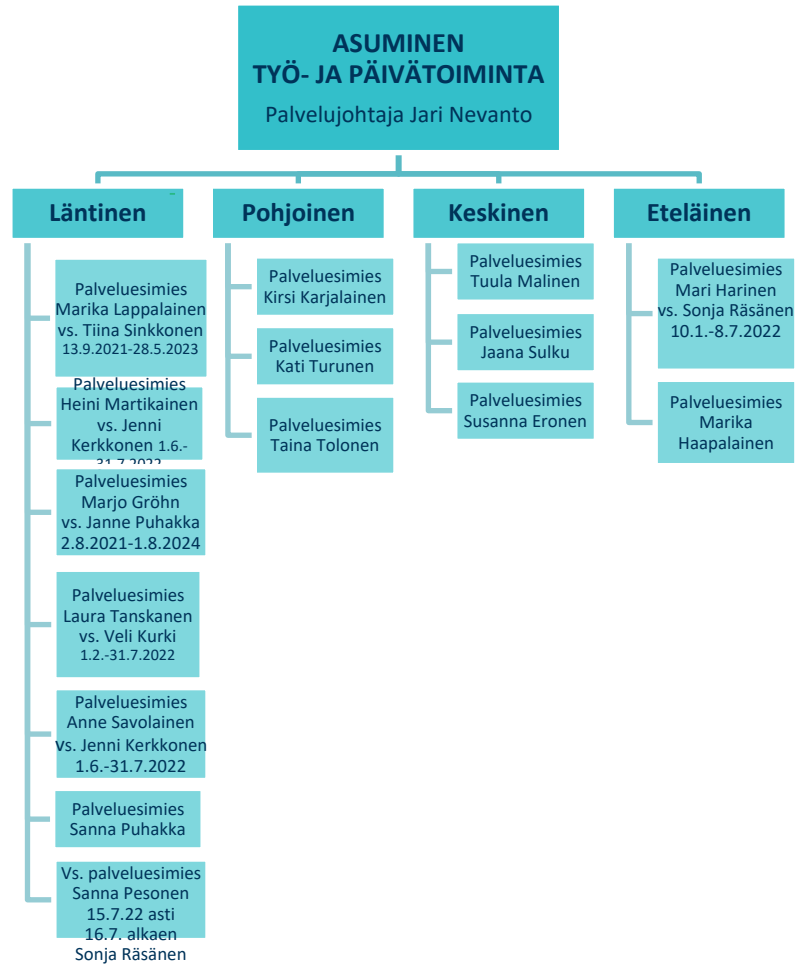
ASUMINEN
TYÖ- JA PÄIVÄTOIMINTA
Palvelujohtaja Jari Nevanto

Läntinen

Palveluesimies Marika Lappalainen vs. Tiina Sinkkonen 13.9.2021-28.5.2023

Palveluesimies Heini Martikainen vs. Jenni Kerkkonen 1.6.-31.7.2022

Palveluesimies Marjo Gröhn vs. Janne Puhakka 2.8.2021-1.8.2024

Palveluesimies Laura Tanskanen vs. Veli Kurki 1.2.-31.7.2022

Palveluesimies Anne Savolainen Vs. Jenni Kerkkonen 1.6.-31.7.2022

Palveluesimies Sanna Puhakka

Vs. palveluesimies Sanna Pesonen 15.7.22 asti 16.7. alkaen Sonja Räsänen

Pohjoinen

Palveluesimies Kirsi Karjalainen

Palveluesimies Kati Turunen

Palveluesimies Taina Tolonen

Keskinen

Palveluesimies Tuula Malinen

Palveluesimies Jaana Sulku

Palveluesimies Susanna Eronen

Eteläinen

Palveluesimies Mari Harinen vs. Sonja Räsänen 10.1.-8.7.2022

Palveluesimies Marika Haapalainen